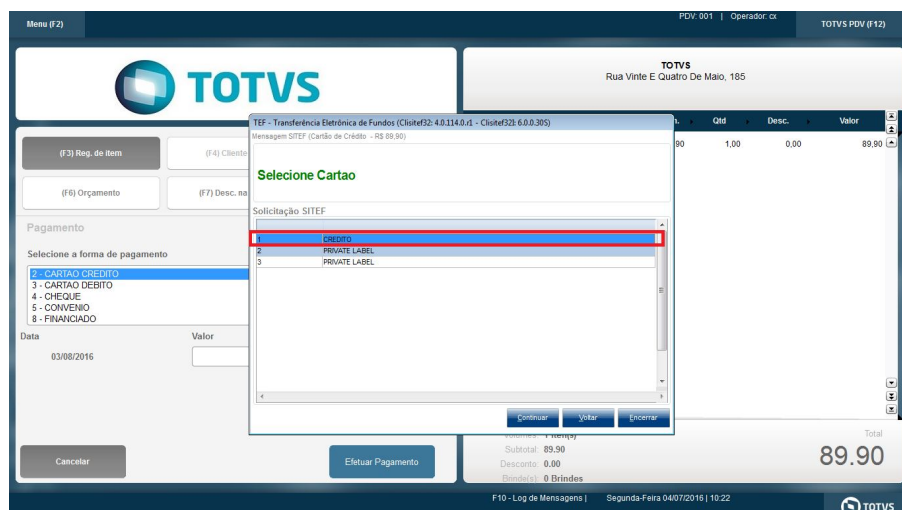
Menu (F2)

PDV: 001 | Operador: cx

TOTVS PDV (F12)

TOTVS

TOTVS
Rua Vinte E Quatro De Maio, 185

(F3) Reg. de item

(F4) Cliente

(F6) Orçamento

(F7) Desc. na

Pagamento

Selecione a forma de pagamento

2 - CARTAO CREDITO
3 - CARTAO DEBITO
4 - CHEQUE
5 - CONVENIO
8 - FINANCIADO

Data

Valor

03/08/2016

Cancelar

Efetuar Pagamento

TEF - Transferência Eletrônica de Fundos (Clisitef32: 4.0.114.0.r1 - Clisitef32: 6.0.0.30S)

Mensagem SITEF (Cartão de Crédito - R$ 89,90)

Selecione Cartao

Solicitação SITEF

| | |
|---|---|
| 1 | CREDITO |
| 2 | PRIVATE LABEL |
| 3 | PRIVATE LABEL |

Continuar

Voltar

Encerrar

Qtd

Desc.

Valor

90

1,00

0,00

89,90

Volumes: 1 Item(s)

Subtotal: 89.90

Desconto: 0.00

Brinde(s): 0 Brindes

Total

89.90

F10 - Log de Mensagens | Segunda-Feira 04/07/2016 | 10:22

TOTVS